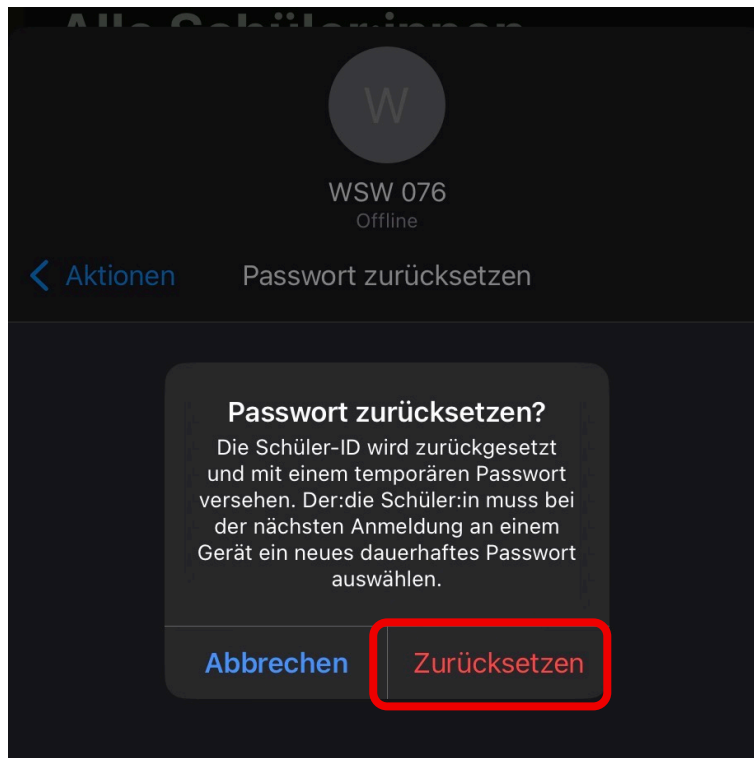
Alle Schüler:innen

W

WSW 076
Offline

Aktionen Passwort zurücksetzen

Passwort zurücksetzen?
Die Schüler-ID wird zurückgesetzt und mit einem temporären Passwort versehen. Der:die Schüler:in muss bei der nächsten Anmeldung an einem Gerät ein neues dauerhaftes Passwort auswählen.

Abbrechen Zurücksetzen